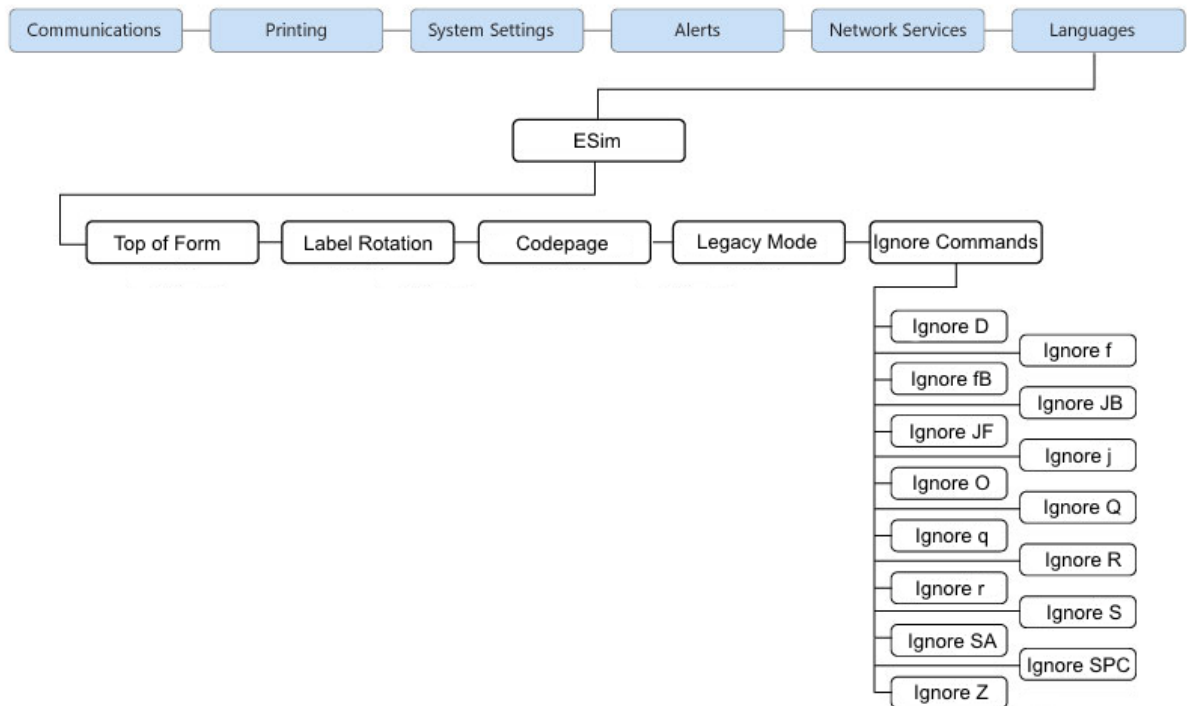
Communications
Printing
System Settings
Alerts
Network Services
Languages

ESim

Top of Form
Label Rotation
Codepage
Legacy Mode
Ignore Commands

Ignore D
Ignore f
Ignore fB
Ignore JB
Ignore JF
Ignore j
Ignore O
Ignore Q
Ignore q
Ignore R
Ignore r
Ignore S
Ignore SA
Ignore SPC
Ignore Z